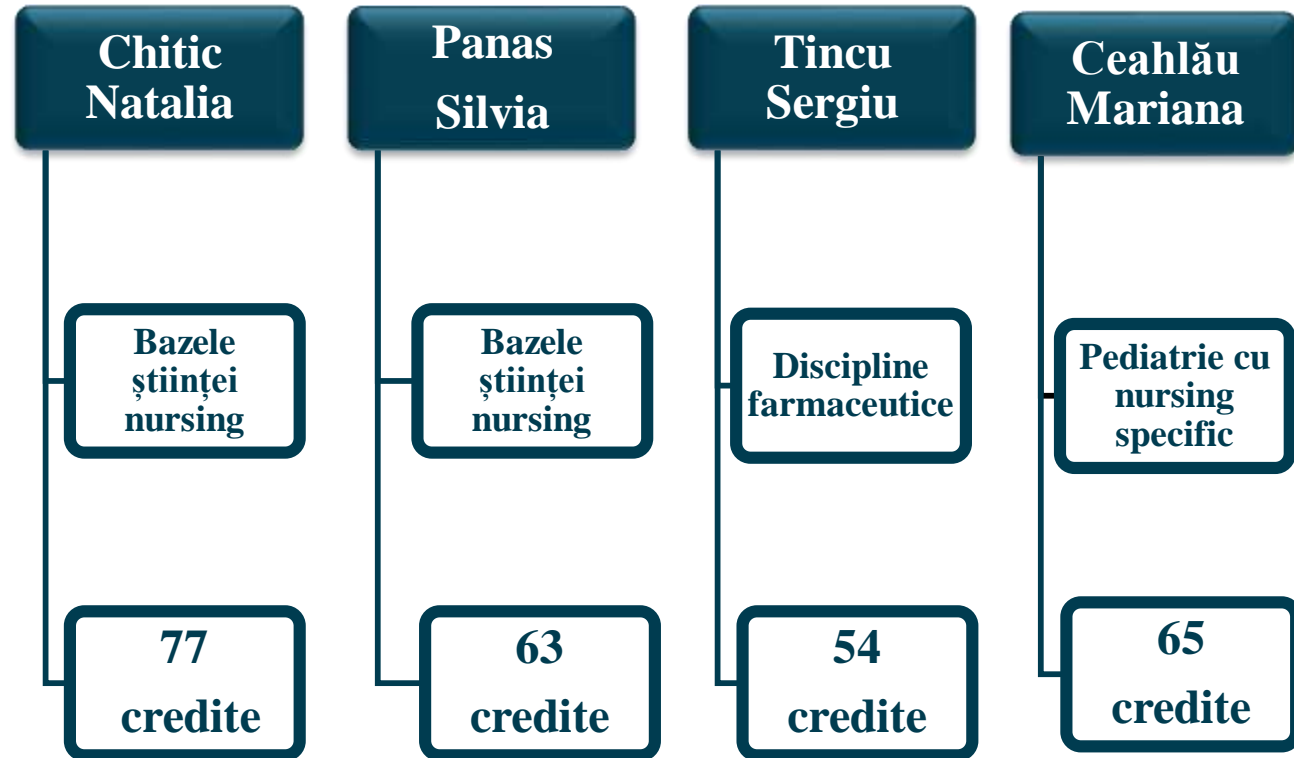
Chitic Natalia

Bazele științei nursing

77 credite

Panas Silvia

Bazele științei nursing

63 credite

Tincu Sergiu

Discipline farmaceutice

54 credite

Ceahlău Mariana

Pediatrie cu nursing specific

65 credite